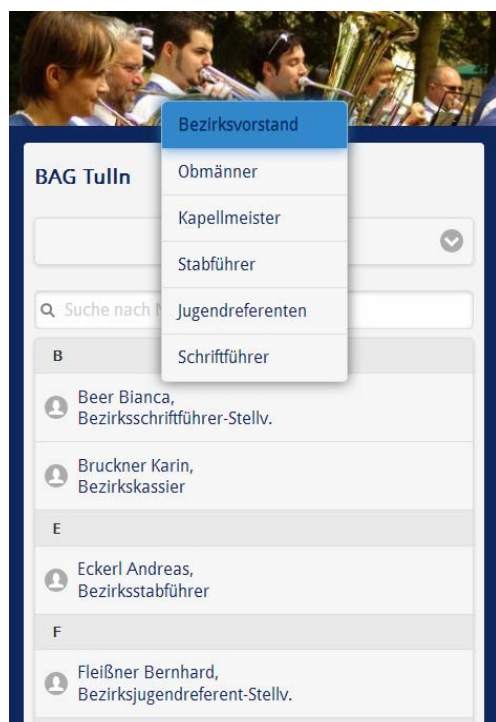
BAG Tulln

Bezirksvorstand
Obmänner
Kapellmeister
Stabführer
Jugendreferenten
Schriftführer

Suche nach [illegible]

B

Beer Bianca, Bezirksschriftführer-Stellv.

Bruckner Karin, Bezirkskassier

E

Eckerl Andreas, Bezirksstabführer

F

Fleißner Bernhard, Bezirksjugendreferent-Stellv.